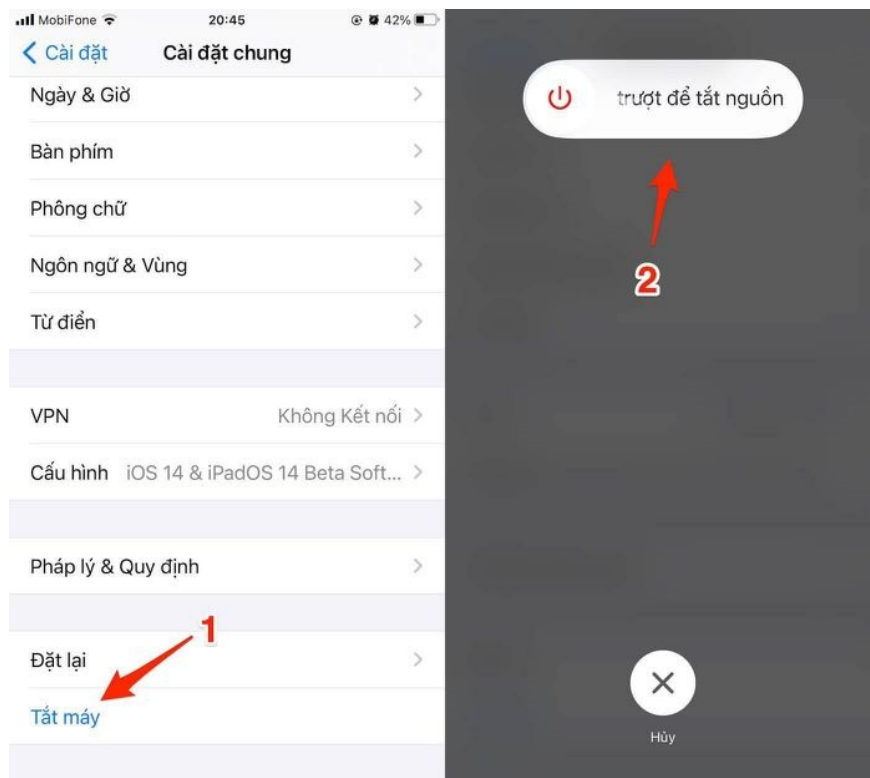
MobiFone 20:45 42%

Cài đặt Cài đặt chung

Ngày & Giờ

Bàn phím

Phông chữ

Ngôn ngữ & Vùng

Từ điển

VPN Không Kết nối

Cấu hình iOS 14 & iPadOS 14 Beta Soft...

Pháp lý & Quy định

Đặt lại

Tắt máy

1

trượt để tắt nguồn

2

Hủy